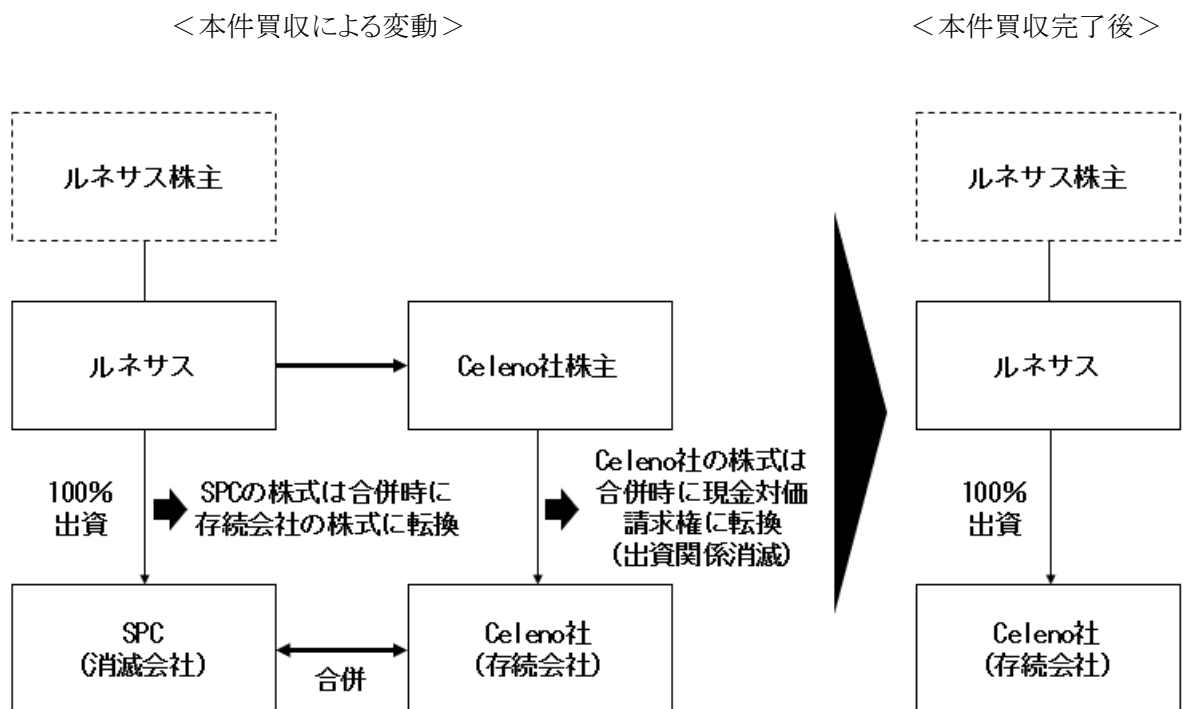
＜本件買収による変動＞

＜本件買収完了後＞

ルネサス株主

ルネサス

Celeno社株主

100%
出資

SPCの株式は合併時に存続会社の株式に転換

Celeno社の株式は合併時に現金対価請求権に転換（出資関係消滅）

SPC
（消滅会社）

合併

Celeno社
（存続会社）

ルネサス株主

ルネサス

100%
出資

Celeno社
（存続会社）